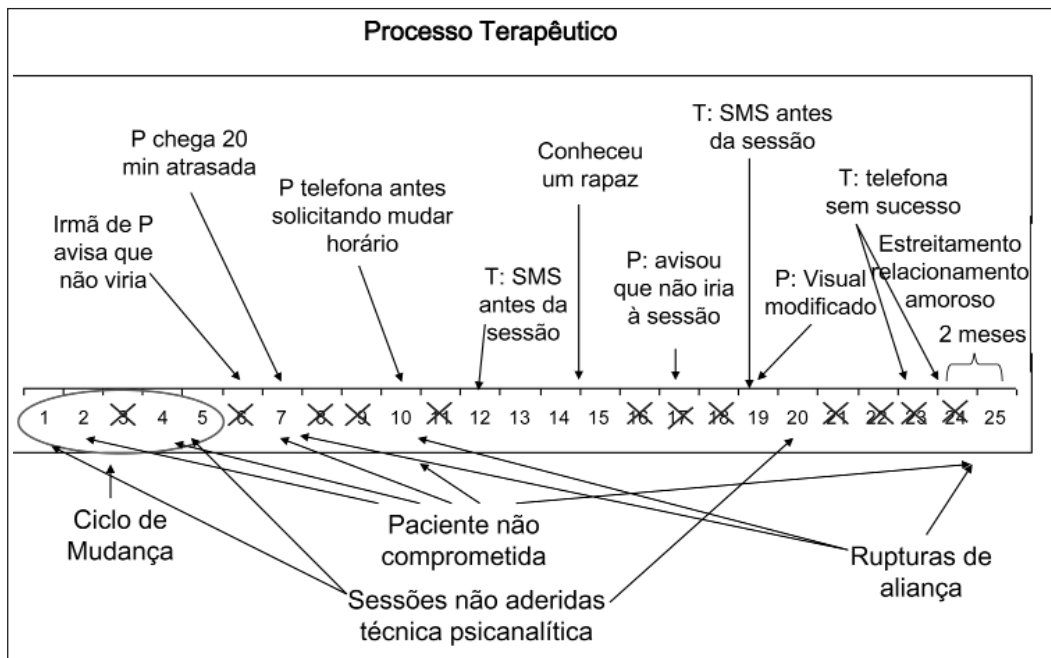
Processo Terapêutico

P chega 20 min atrasada

Irmã de P avisa que não viria

P telefona antes solicitando mudar horário

T: SMS antes da sessão

Conheceu um rapaz

P: avisou que não iria à sessão

T: SMS antes da sessão

P: Visual modificado

T: telefona sem sucesso

Estreitamento relacionamento amoroso

2 meses

1 2 3 4 5 6 7 8 9 10 11 12 13 14 15 16 17 18 19 20 21 22 23 24 25

Ciclo de Mudança

Paciente não comprometida

Rupturas de aliança

Sessões não aderidas técnica psicanalítica